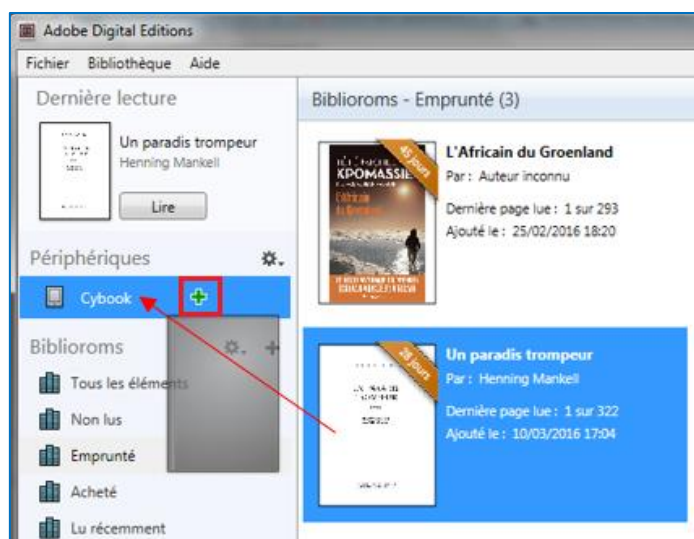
Adobe Digital Editions

Fichier Bibliothèque Aide

Dernière lecture

Un paradis trompeur
Henning Mankell

Lire

Périphériques

Cybook

Biblioroms

Tous les éléments

Non lus

Emprunté

Acheté

Lu récemment

Biblioroms - Emprunté (3)

45 jours

KPOMASSIE

L'Africain du Groenland
Par : Auteur inconnu

Dernière page lue : 1 sur 293
Ajouté le : 25/02/2016 18:20

28 Jours

Un paradis trompeur
Par : Henning Mankell

Dernière page lue : 1 sur 322
Ajouté le : 10/03/2016 17:04